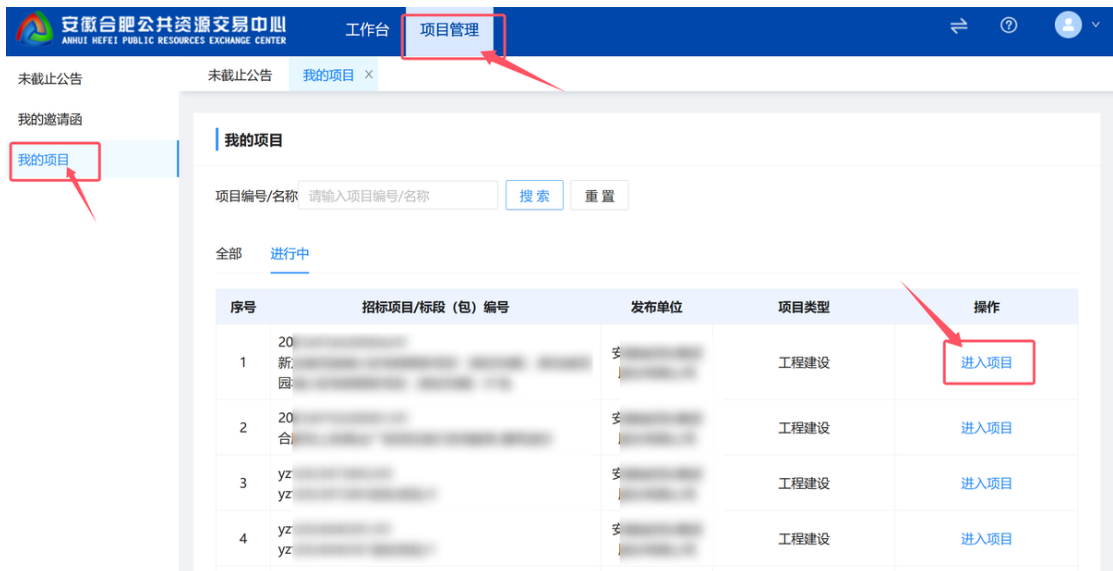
安徽合肥公共资源交易中心
ANHUI HEFEI PUBLIC RESOURCES EXCHANGE CENTER

工作台 项目管理

未截止公告
我的邀请函
我的项目

未截止公告 我的项目 ×

我的项目

项目编号/名称 请输入项目编号/名称 搜索 重置

全部 进行中

| 序号 | 招标项目/标段（包）编号 | 发布单位 | 项目类型 | 操作 |
|---|---|---|---|---|
| 1 | 20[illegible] 新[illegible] 园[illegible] | 安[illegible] | 工程建设 | 进入项目 |
| 2 | 20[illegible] 合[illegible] | 安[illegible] | 工程建设 | 进入项目 |
| 3 | yz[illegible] yz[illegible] | 安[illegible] | 工程建设 | 进入项目 |
| 4 | yz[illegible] yz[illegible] | 安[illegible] | 工程建设 | 进入项目 |